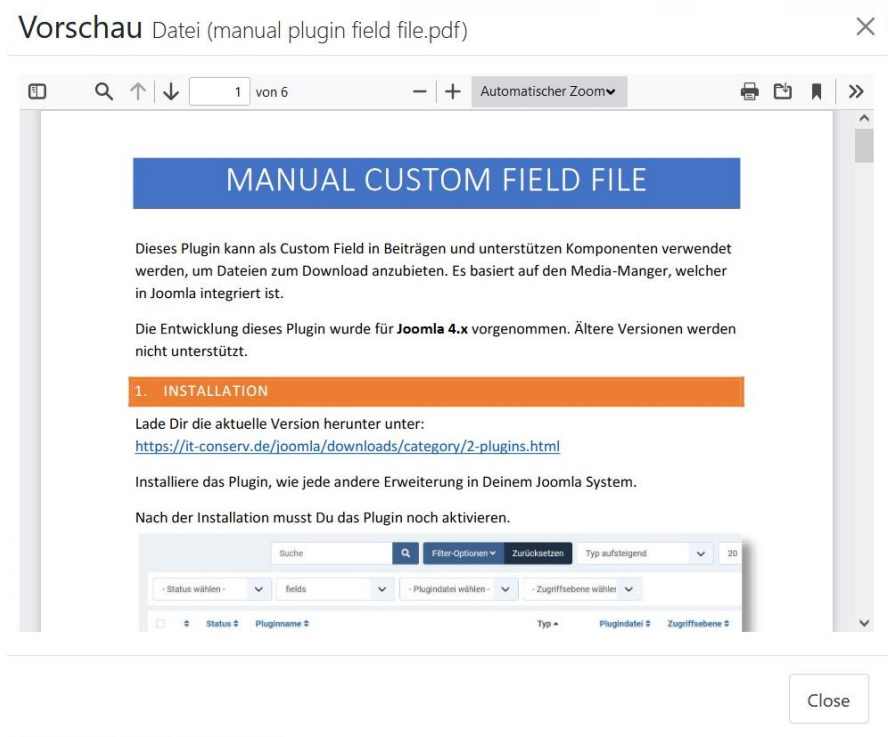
Vorschau Datei (manual plugin field file.pdf)

×

1 von 6

Automatischer Zoom

MANUAL CUSTOM FIELD FILE

Dieses Plugin kann als Custom Field in Beiträgen und unterstützen Komponenten verwendet werden, um Dateien zum Download anzubieten. Es basiert auf den Media-Manger, welcher in Joomla integriert ist.

Die Entwicklung dieses Plugin wurde für **Joomla 4.x** vorgenommen. Ältere Versionen werden nicht unterstützt.

1. INSTALLATION

Lade Dir die aktuelle Version herunter unter:
https://it-conserv.de/joomla/downloads/category/2-plugins.html

Installiere das Plugin, wie jede andere Erweiterung in Deinem Joomla System.

Nach der Installation musst Du das Plugin noch aktivieren.

Suche | Filter-Optionen | Zurücksetzen | Typ aufsteigend | 20

- Status wählen - | fields | - Plugindatei wählen - | - Zugriffsebene wählen -

Status | Pluginname | Typ | Plugindatei | Zugriffsebene

Close